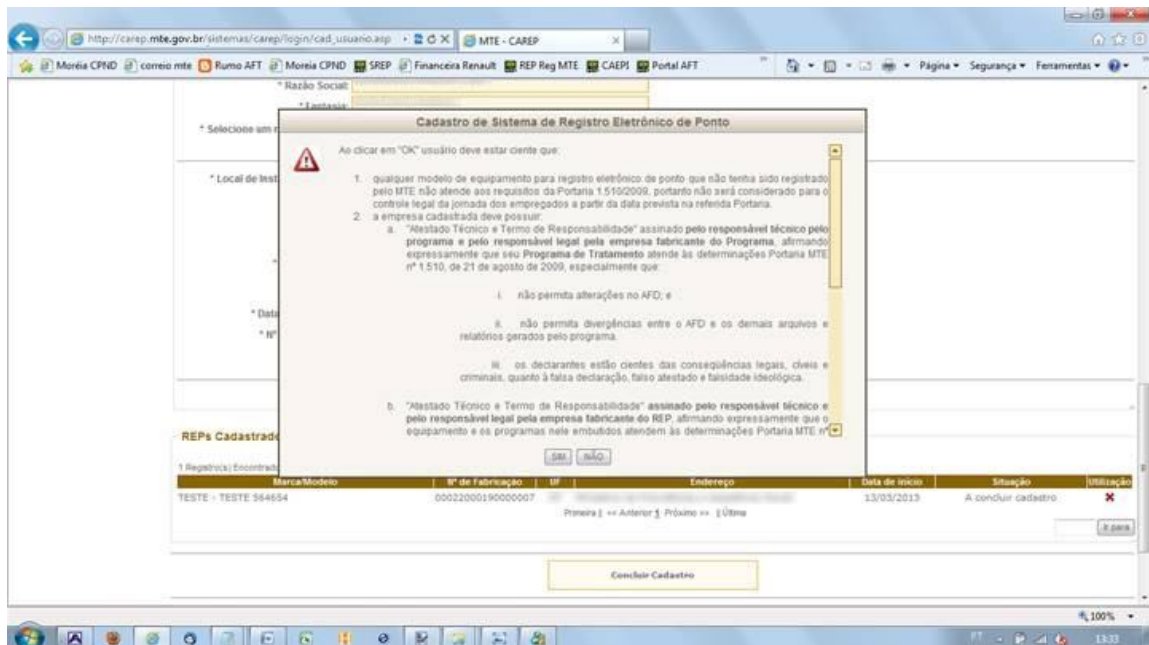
http://carep.mte.gov.br/sistemas/carep/login/cad_usuario.asp MTE - CAREP

Moréia CPND correio mte Rumo AFT Moreia CPND SREP Financeira Renault REP Reg MTE CAEPI Portal AFT

Página ▾ Segurança ▾ Ferramentas ▾

* Razão Social:
* Fantasia:
* Selecione um r
* Local de Inst
* Data
* Nº

Cadastro de Sistema de Registro Eletrônico de Ponto

Ao clicar em "OK" usuário deve estar ciente que:

1. qualquer modelo de equipamento para registro eletrônico de ponto que não tenha sido registrado pelo MTE não atende aos requisitos da Portaria 1.510/2009, portanto não será considerado para o controle legal da jornada dos empregados a partir da data prevista na referida Portaria.

2. a empresa cadastrada deve possuir:

a. "Atestado Técnico e Termo de Responsabilidade" assinado **pelo responsável técnico pelo programa e pelo responsável legal pela empresa fabricante do Programa**, afirmando expressamente que seu **Programa de Tratamento** atende às determinações Portaria MTE nº 1.510, de 21 de agosto de 2009, especialmente que:

i. não permita alterações no AFD; e

ii. não permita divergências entre o AFD e os demais arquivos e relatórios gerados pelo programa.

iii. os declarantes estão cientes das consequências legais, cíveis e criminais, quanto à falsa declaração, falso atestado e falsidade ideológica.

b. "Atestado Técnico e Termo de Responsabilidade" **assinado pelo responsável técnico e pelo responsável legal pela empresa fabricante do REP**, afirmando expressamente que o equipamento e os programas nele embutidos atendem às determinações Portaria MTE nº

SIM NÃO

REPs Cadastrad

1 Registro(s) Encontrad

| Marca/Modelo | Nº de Fabricação | UF | Endereço | Data de início | Situação | Utilização |
|---|---|---|---|---|---|---|
| TESTE - TESTE 564654 | 00022000190000007 | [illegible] | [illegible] | 13/03/2013 | A concluir cadastro | ✖ |

Primeira | << Anterior 1 Próximo >> | Última

Ir para

Concluir Cadastro

100%

PT 13:33